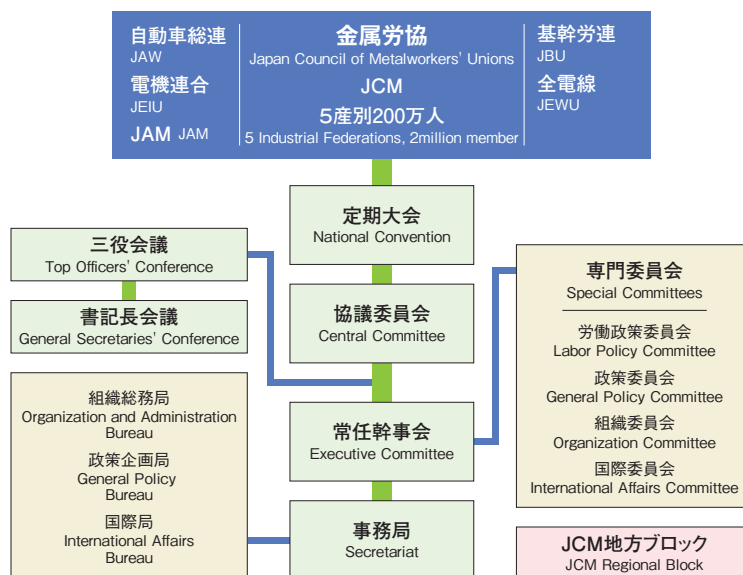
自動車総連
JAW

電機連合
JEIU

JAM JAM

金属労協
Japan Council of Metalworkers' Unions
JCM
5産別200万人
5 Industrial Federations, 2million member

基幹労連
JBU

全電線
JEWU

定期大会
National Convention

三役会議
Top Officers' Conference

書記長会議
General Secretaries' Conference

協議委員会
Central Committee

専門委員会
Special Committees

労働政策委員会
Labor Policy Committee

政策委員会
General Policy Committee

組織委員会
Organization Committee

国際委員会
International Affairs Committee

組織総務局
Organization and Administration Bureau

政策企画局
General Policy Bureau

国際局
International Affairs Bureau

常任幹事会
Executive Committee

事務局
Secretariat

JCM地方ブロック
JCM Regional Block